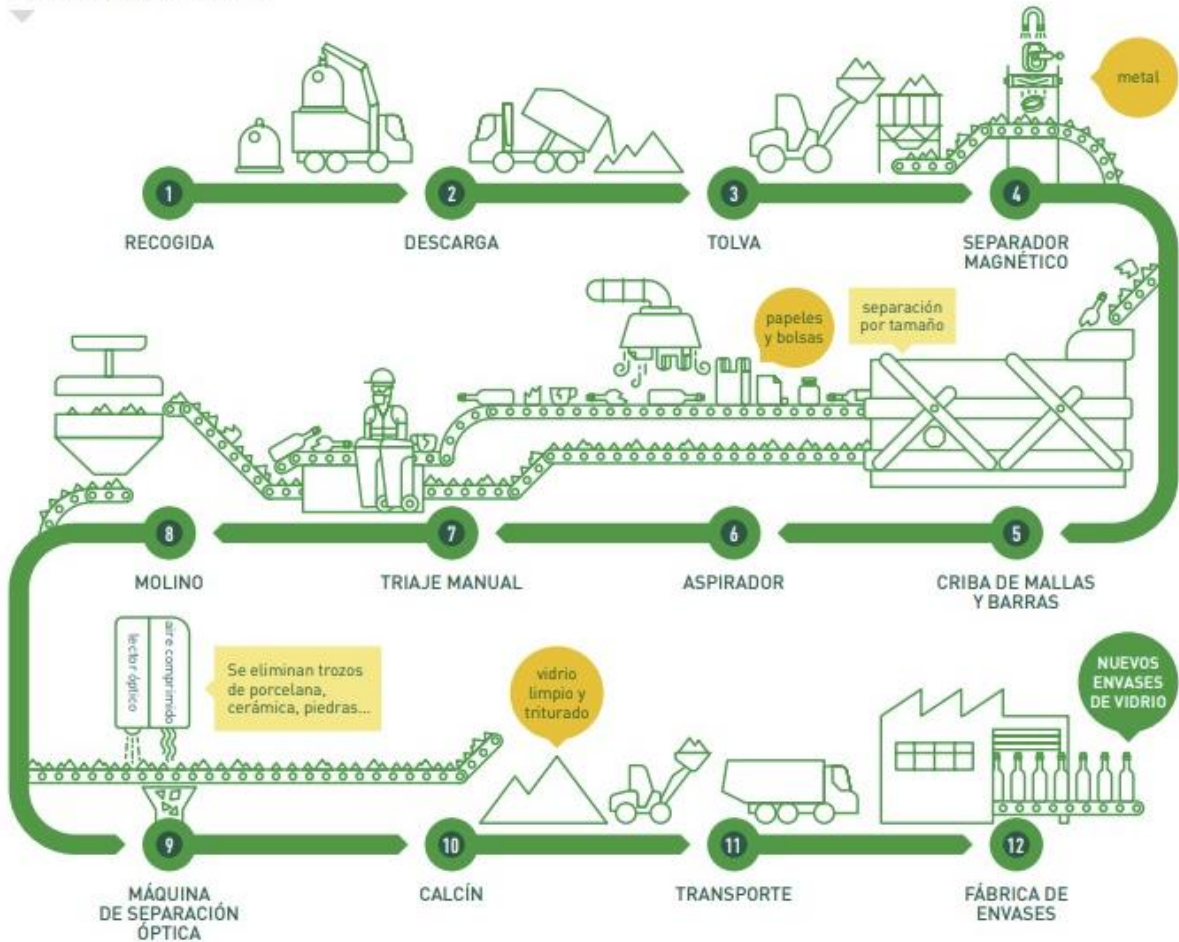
metal

1
RECOGIDA

2
DESCARGA

3
TOLVA

4
SEPARADOR MAGNÉTICO

papeles y bolsas

separación por tamaño

8
MOLINO

7
TRIAJE MANUAL

6
ASPIRADOR

5
CRIBA DE MALLAS Y BARRAS

lector óptico

aire comprimido

Se eliminan trozos de porcelana, cerámica, piedras...

vidrio limpio y triturado

NUEVOS ENVASES DE VIDRIO

9
MÁQUINA DE SEPARACIÓN ÓPTICA

10
CALCÍN

11
TRANSPORTE

12
FÁBRICA DE ENVASES